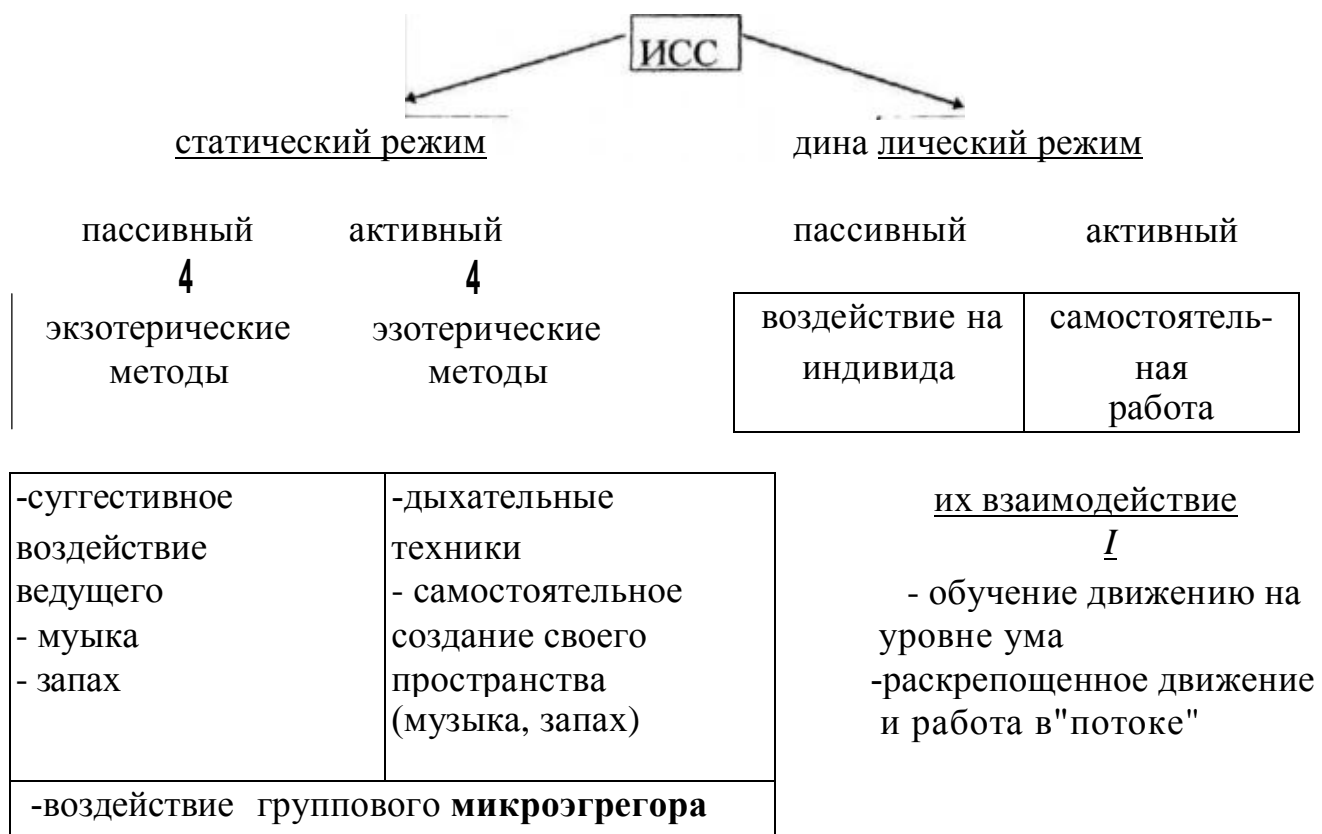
ИСС

статический режим

дина лический режим

пассивный
4
экзотерические методы

активный
4
эзотерические методы

пассивный

активный

| воздействие на индивида | самостоятельная работа |
|---|---|

| -суггестивное воздействие ведущего<br>- муыка<br>- запах | -дыхательные техники<br>- самостоятельное создание своего пространства (музыка, запах) |
|---|---|
| -воздействие группового **микроэгрегора** | |

их взаимодействие
*I*
- обучение движению на уровне ума
-раскрепощенное движение и работа в"потоке"